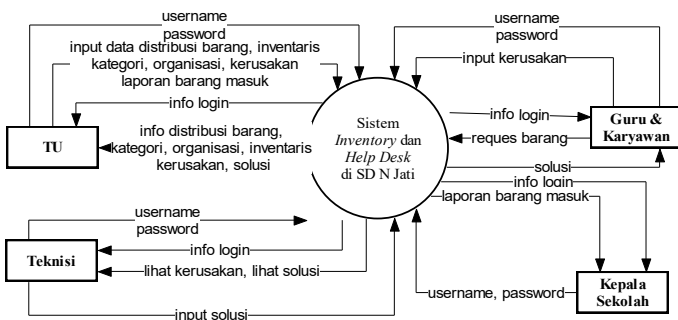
username
password
input data distribusi barang, inventaris
kategori, organisasi, kerusakan
laporan barang masuk
info login
TU
info distribusi barang,
kategori, organisasi, inventaris
kerusakan, solusi
Sistem
*Inventory* dan
*Help Desk*
di SD N Jati
username
password
input kerusakan
info login
Guru &
Karyawan
reques barang
solusi
info login
laporan barang masuk
username
password
info login
Teknisi
lihat kerusakan, lihat solusi
username, password
Kepala
Sekolah
input solusi